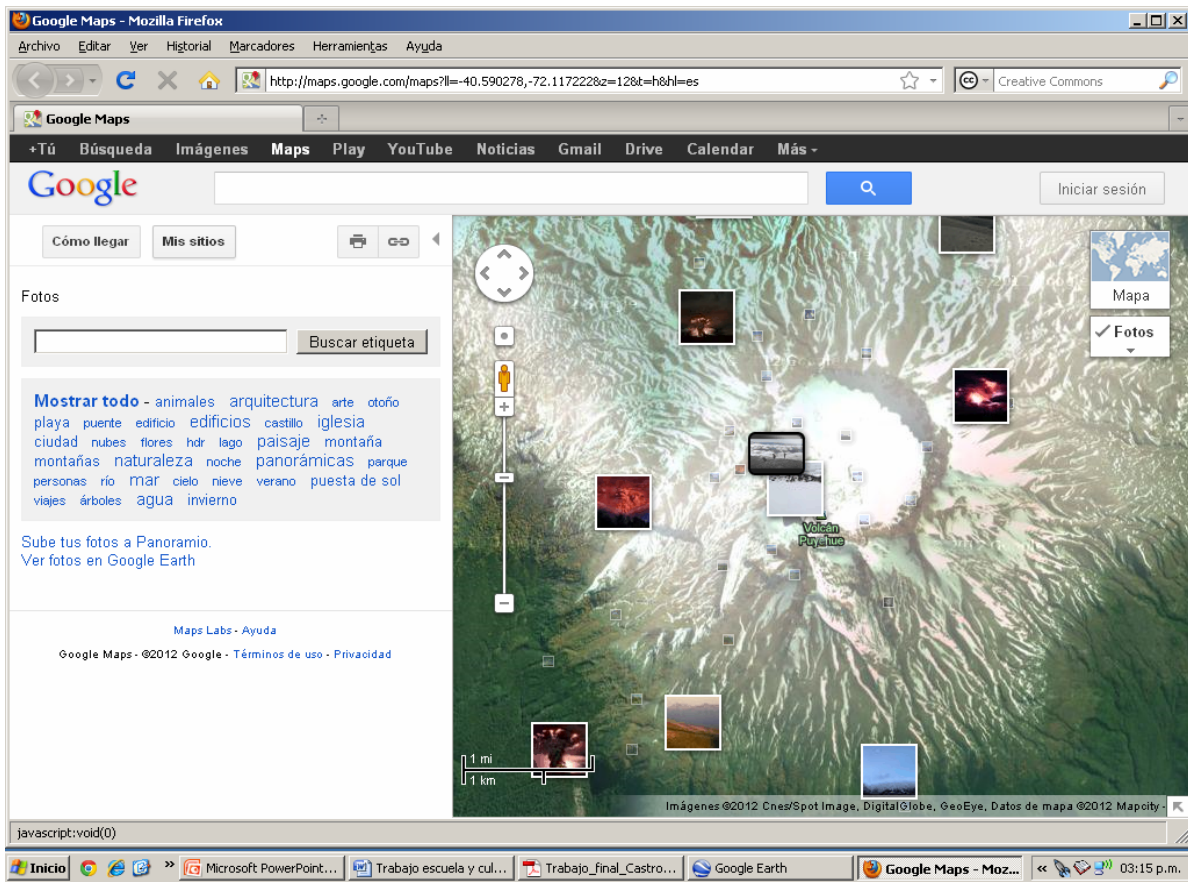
Google Maps - Mozilla Firefox

Archivo Editar Ver Historial Marcadores Herramientas Ayuda

http://maps.google.com/maps?ll=-40.590278,-72.117222&z=12&t=h&hl=es

Creative Commons

Google Maps

+Tú Búsqueda Imágenes Maps Play YouTube Noticias Gmail Drive Calendar Más

Google

Iniciar sesión

Cómo llegar Mis sitios

Fotos

Buscar etiqueta

Mostrar todo - animales arquitectura arte otoño playa puente edificio edificios castillo iglesia ciudad nubes flores hdr lago paisaje montaña montañas naturaleza noche panorámicas parque personas río mar cielo nieve verano puesta de sol viajes árboles agua invierno

Sube tus fotos a Panoramio.
Ver fotos en Google Earth

Maps Labs - Ayuda

Google Maps - ©2012 Google - Términos de uso - Privacidad

Mapa

Fotos

Volcán Puyehue

1 mi
1 km

Imágenes ©2012 Cnes/Spot Image, DigitalGlobe, GeoEye, Datos de mapa ©2012 Mapcity -

javascript:void(0)

Inicio Microsoft PowerPoint... Trabajo escuela y cul... Trabajo_final_Castro... Google Earth Google Maps - Moz... 03:15 p.m.